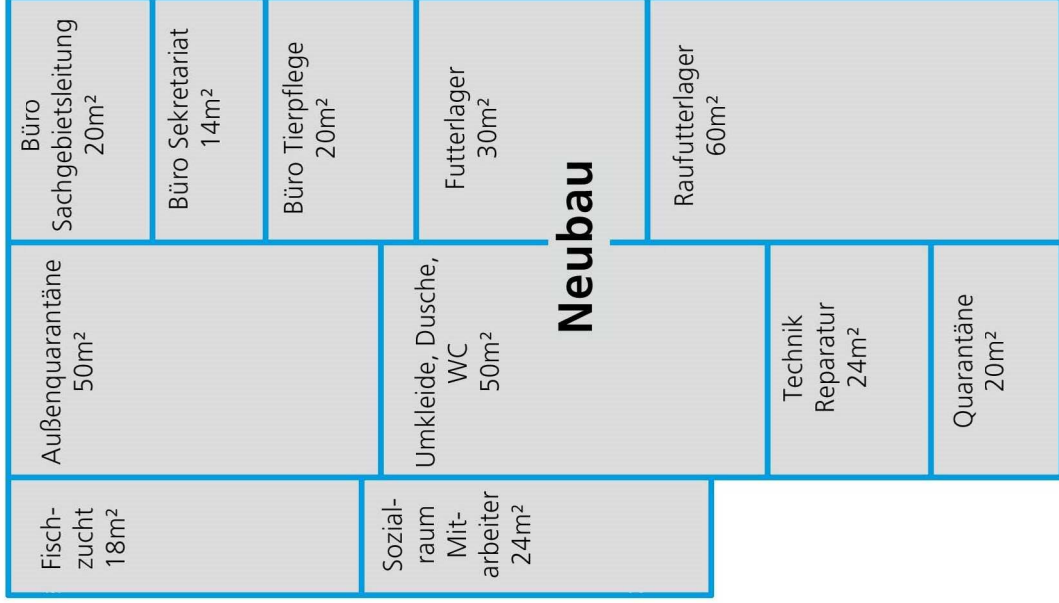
Büro Sachgebietsleitung 20m²

Büro Sekretariat 14m²

Büro Tierpflege 20m²

Futterlager 30m²

Neubau

Raufutterlager 60m²

Außenquarantäne 50m²

Umkleide, Dusche, WC 50m²

Technik Reparatur 24m²

Quarantäne 20m²

Fischzucht 18m²

Sozialraum Mitarbeiter 24m²